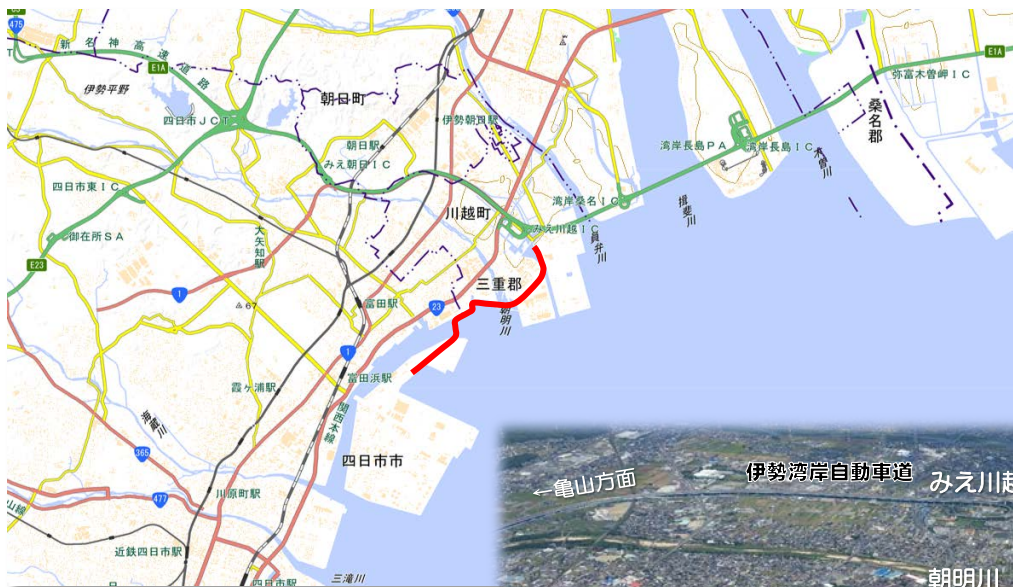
475
新名神高速道路
E1A
伊勢平野
四日市ＪＣＴ
朝日町
伊勢朝日駅
朝日駅
みえ朝日ＩＣ
四日市東ＩＣ
御在所ＳＡ
E23
大矢知駅
川越町
湾岸桑名ＩＣ
みえ川越ＩＣ
員弁川
湾岸長島ＰＡ
湾岸長島ＩＣ
木曽川
揖斐川
弥富木曽岬ＩＣ
E1A
桑名郡
三重郡
朝明川
1
富田駅
23
1
富田浜駅
霞ヶ浦駅
海蔵川
関西本線
365
四日市市
477
川原町駅
近鉄四日市駅
三滝川
山線
←亀山方面
伊勢湾岸自動車道
みえ川越
朝明川